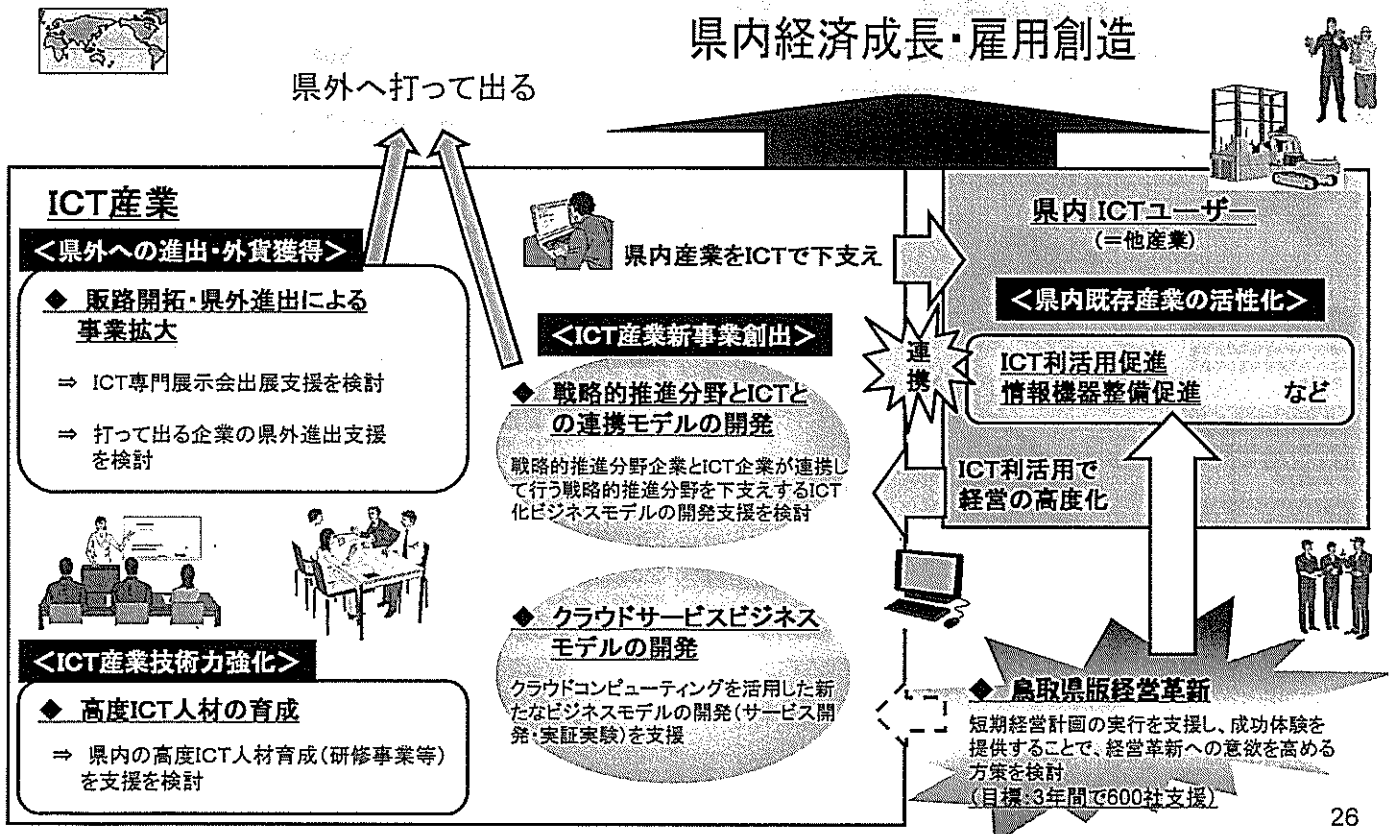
県内経済成長・雇用創造

県外へ打って出る

ICT産業

<県外への進出・外貨獲得>

◆ 販路開拓・県外進出による事業拡大

⇒ ICT専門展示会出展支援を検討

⇒ 打って出る企業の県外進出支援を検討

県内産業をICTで下支え

<ICT産業新事業創出>

◆ 戦略的推進分野とICTとの連携モデルの開発

戦略的推進分野企業とICT企業が連携して行う戦略的推進分野を下支えするICT化ビジネスモデルの開発支援を検討

◆ クラウドサービスビジネスモデルの開発

クラウドコンピューティングを活用した新たなビジネスモデルの開発(サービス開発・実証実験)を支援

<ICT産業技術力強化>

◆ 高度ICT人材の育成

⇒ 県内の高度ICT人材育成(研修事業等)を支援を検討

県内 ICTユーザー
(=他産業)

<県内既存産業の活性化>

連携

ICT利活用促進
情報機器整備促進 など

ICT利活用で経営の高度化

◆ 鳥取県版経営革新

短期経営計画の実行を支援し、成功体験を提供することで、経営革新への意欲を高める方策を検討
(目標:3年間で600社支援)

26